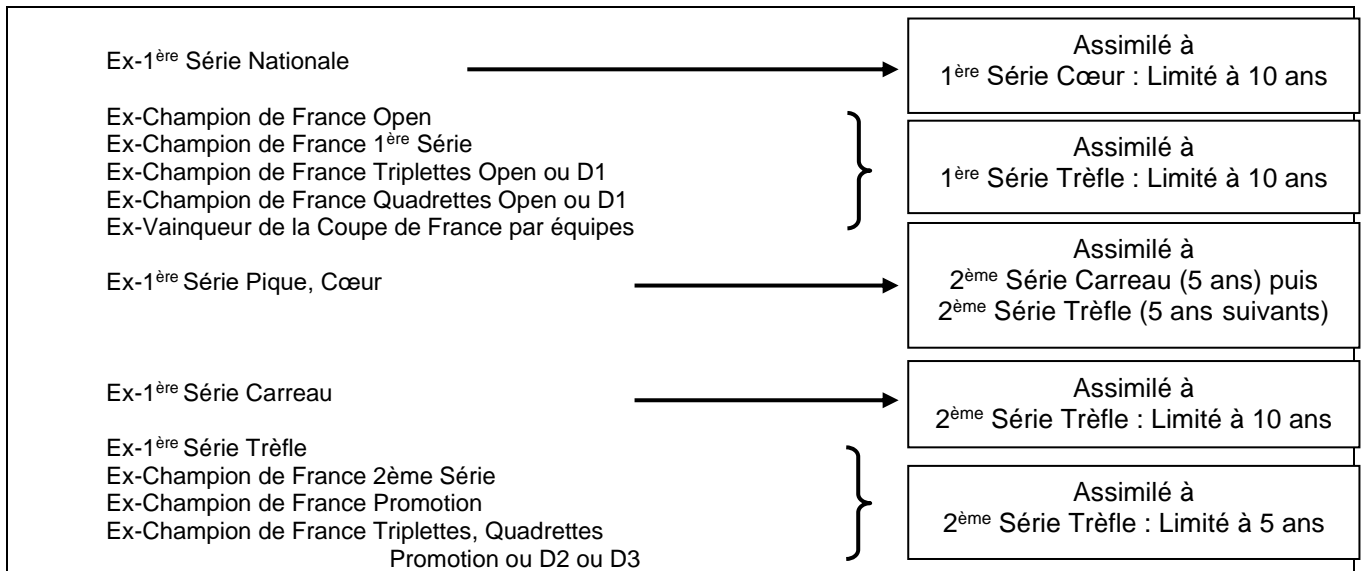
Ex-1$^{ère}$ Série Nationale

Assimilé à
1$^{ère}$ Série Cœur : Limité à 10 ans

Ex-Champion de France Open
Ex-Champion de France 1$^{ère}$ Série
Ex-Champion de France Triplettes Open ou D1
Ex-Champion de France Quadrettes Open ou D1
Ex-Vainqueur de la Coupe de France par équipes

Assimilé à
1$^{ère}$ Série Trèfle : Limité à 10 ans

Ex-1$^{ère}$ Série Pique, Cœur

Assimilé à
2$^{ème}$ Série Carreau (5 ans) puis
2$^{ème}$ Série Trèfle (5 ans suivants)

Ex-1$^{ère}$ Série Carreau

Assimilé à
2$^{ème}$ Série Trèfle : Limité à 10 ans

Ex-1$^{ère}$ Série Trèfle
Ex-Champion de France 2ème Série
Ex-Champion de France Promotion
Ex-Champion de France Triplettes, Quadrettes
Promotion ou D2 ou D3

Assimilé à
2$^{ème}$ Série Trèfle : Limité à 5 ans